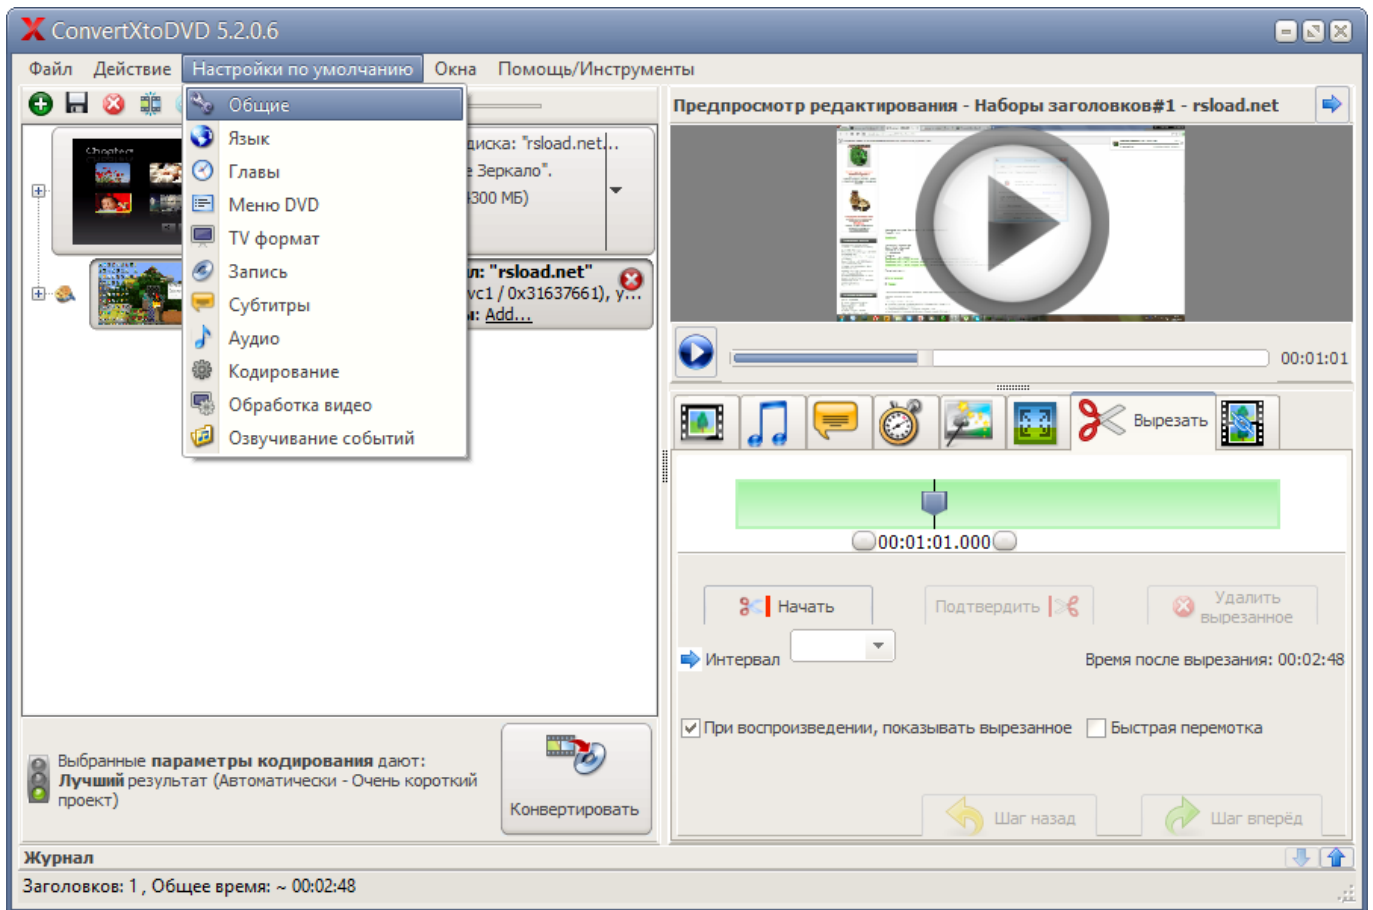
ConvertXtoDVD 5.2.0.6

Файл Действие Настройки по умолчанию Окна Помощь/Инструменты

Общие
Язык
Главы
Меню DVD
TV формат
Запись
Субтитры
Аудио
Кодирование
Обработка видео
Озвучивание событий

Chapter

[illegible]диска: "rsload.net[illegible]
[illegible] Зеркало".
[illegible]300 МБ)

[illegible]л: "rsload.net"
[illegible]vc1 / 0x31637661), у...
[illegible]: Add...

Предпросмотр редактирования - Наборы заголовков#1 - rsload.net

00:01:01

Вырезать

00:01:01.000

Начать
Подтвердить
Удалить вырезанное

Интервал

Время после вырезания: 00:02:48

При воспроизведении, показывать вырезанное
Быстрая перемотка

Шаг назад
Шаг вперёд

Выбранные **параметры кодирования** дают: **Лучший** результат (Автоматически - Очень короткий проект)

Конвертировать

Журнал

Заголовков: 1 , Общее время: ~ 00:02:48